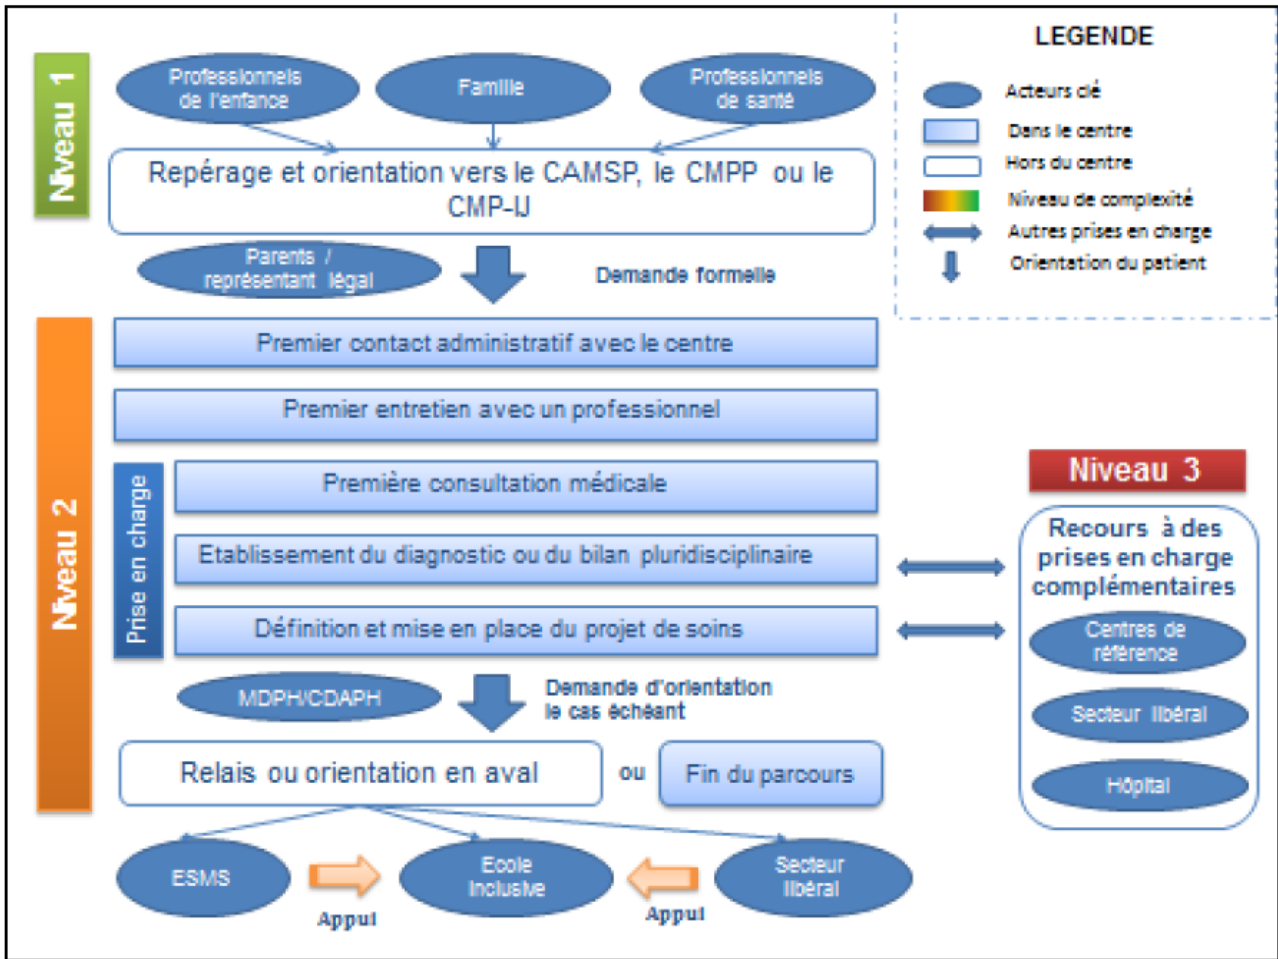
Niveau 1

Professionnels de l'enfance

Famille

Professionnels de santé

Repérage et orientation vers le CAMSP, le CMPP ou le CMP-IJ

Parents / représentant légal

Demande formelle

LEGENDE

Acteurs clé

Dans le centre

Hors du centre

Niveau de complexité

Autres prises en charge

Orientation du patient

Niveau 2

Premier contact administratif avec le centre

Premier entretien avec un professionnel

Prise en charge

Première consultation médicale

Etablissement du diagnostic ou du bilan pluridisciplinaire

Définition et mise en place du projet de soins

Niveau 3

Recours à des prises en charge complémentaires

Centres de référence

Secteur libéral

Hôpital

MDPH/CDAPH

Demande d'orientation le cas échéant

Relais ou orientation en aval

ou

Fin du parcours

ESMS

Appui

Ecole inclusive

Appui

Secteur libéral